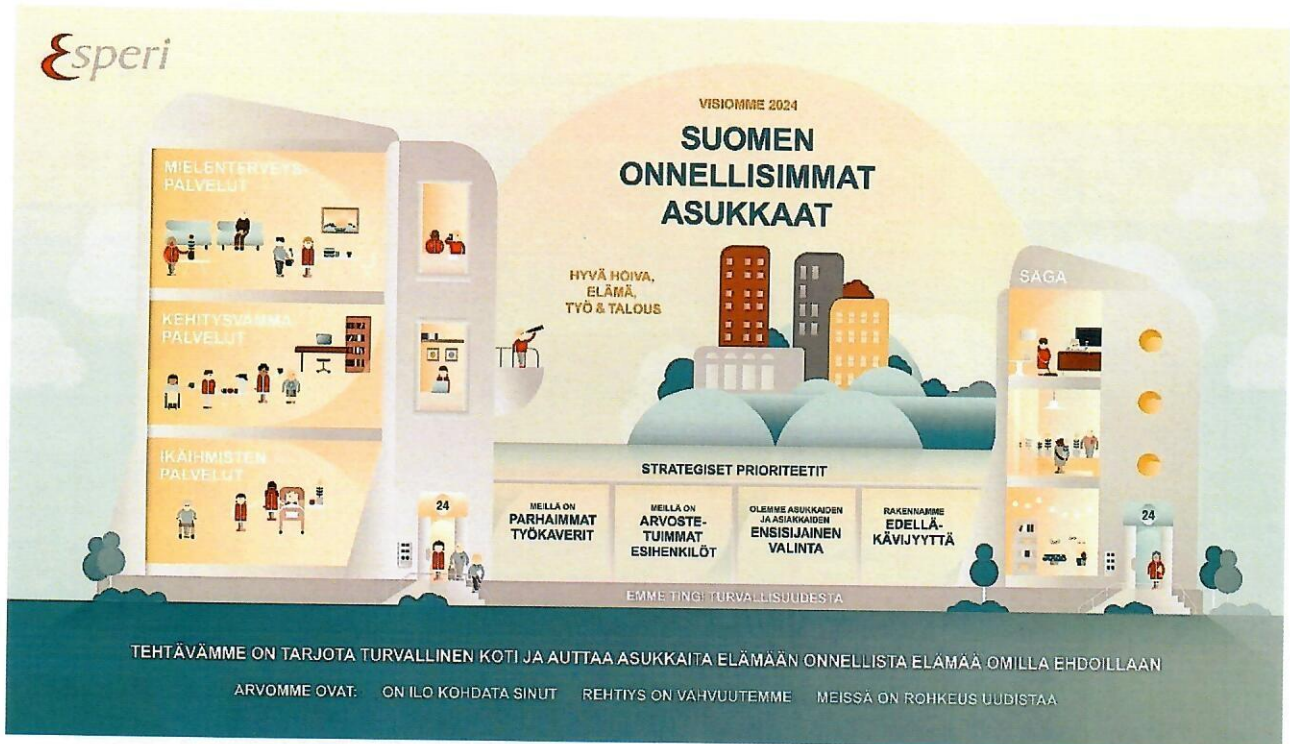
Esperi

VISIOMME 2024

SUOMEN ONNELLISIMMAT ASUKKAAT

MIELENTERVEYSPALVELUT

KEHITYSVAMMAPALVELUT

IKÄIHMISTEN PALVELUT

HYVÄ HOIVA, ELÄMÄ, TYÖ & TALOUS

SAGA

24

STRATEGISET PRIORITEETIT

MEILLÄ ON PARHAIMMAT TYÖKAVERIT

MEILLÄ ON ARVOSTETUIMMAT ESIHENKILÖT

OLEMME ASUKKAIDEN JA ASIAKKAIDEN ENSISIJAINEN VALINTA

RAKENNAMME EDELLÄKÄVIJYYTTÄ

24

EMME TINGI TURVALLISUUDESTA

TEHTÄVÄMME ON TARJOTA TURVALLINEN KOTI JA AUTTAA ASUKKAITA ELÄMÄÄN ONNELLISTA ELÄMÄÄ OMILLA EHDOILLAAN

ARVOMME OVAT: ON ILO KOHDATA SINUT REHTIYS ON VAHVUUTEMME MEISSÄ ON ROHKEUS UUDISTAA